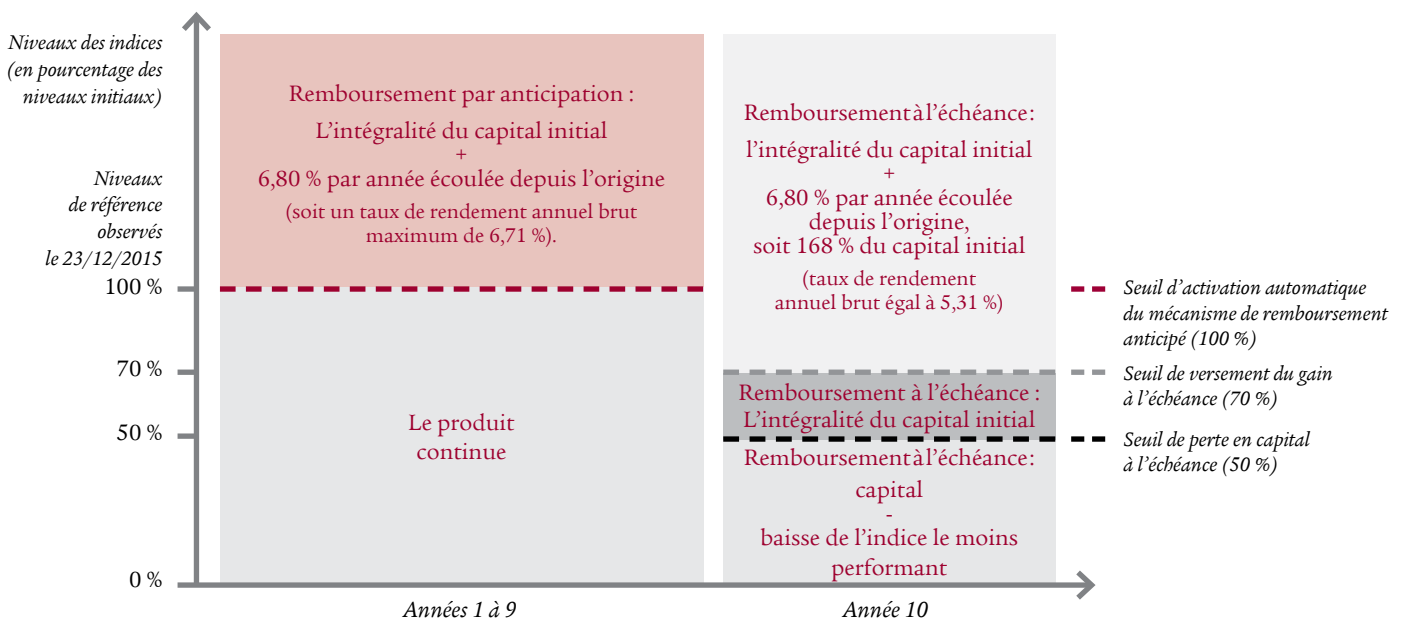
Niveaux des indices (en pourcentage des niveaux initiaux)

Niveaux de référence observés le 23/12/2015

100 %

70 %

50 %

0 %

Remboursement par anticipation :
L'intégralité du capital initial
+
6,80 % par année écoulée depuis l'origine
(soit un taux de rendement annuel brut maximum de 6,71 %).

Le produit continue

Remboursement à l'échéance:
l'intégralité du capital initial
+
6,80 % par année écoulée depuis l'origine,
soit 168 % du capital initial
(taux de rendement annuel brut égal à 5,31 %)

Remboursement à l'échéance :
L'intégralité du capital initial

Remboursement à l'échéance:
capital
-
baisse de l'indice le moins performant

Seuil d'activation automatique du mécanisme de remboursement anticipé (100 %)

Seuil de versement du gain à l'échéance (70 %)

Seuil de perte en capital à l'échéance (50 %)

Années 1 à 9

Année 10